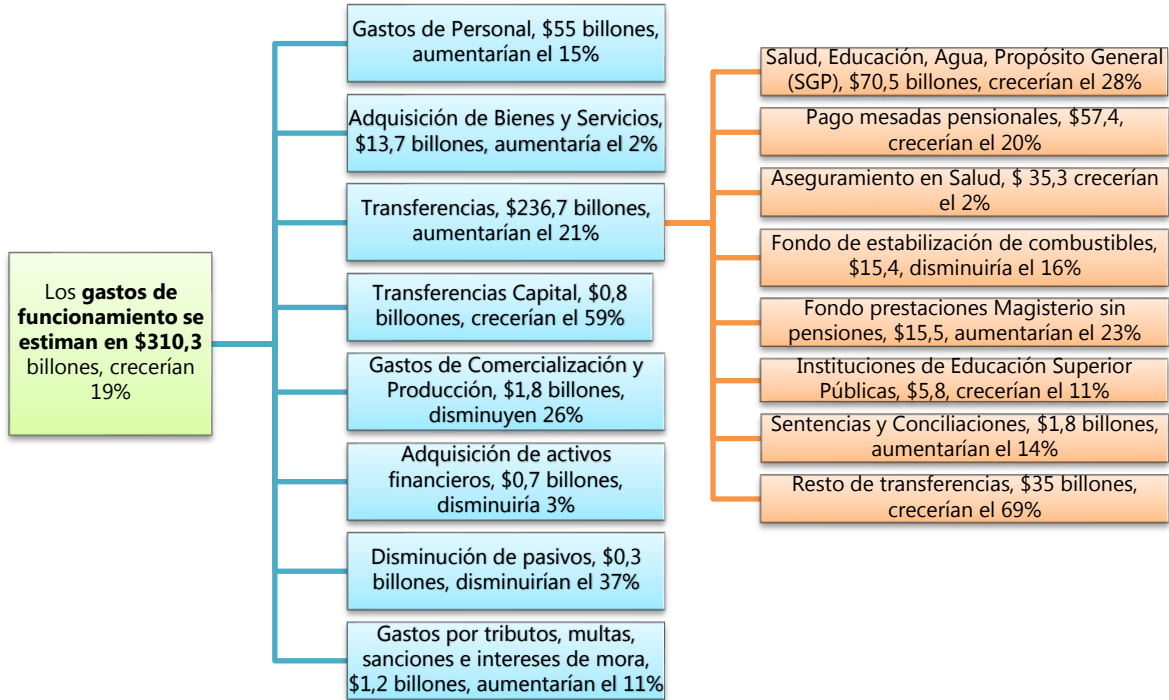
Los **gastos de funcionamiento se estiman en $310,3** billones, crecerían 19%

Gastos de Personal, $55 billones, aumentarían el 15%

Adquisición de Bienes y Servicios, $13,7 billones, aumentaría el 2%

Transferencias, $236,7 billones, aumentarían el 21%

Transferencias Capital, $0,8 billoones, crecerían el 59%

Gastos de Comercialización y Producción, $1,8 billones, disminuyen 26%

Adquisición de activos financieros, $0,7 billones, disminuiría 3%

Disminución de pasivos, $0,3 billones, disminuirían el 37%

Gastos por tributos, multas, sanciones e intereses de mora, $1,2 billones, aumentarían el 11%

Salud, Educación, Agua, Propósito General (SGP), $70,5 billones, crecerían el 28%

Pago mesadas pensionales, $57,4, crecerían el 20%

Aseguramiento en Salud, $ 35,3 crecerían el 2%

Fondo de estabilización de combustibles, $15,4, disminuiría el 16%

Fondo prestaciones Magisterio sin pensiones, $15,5, aumentarían el 23%

Instituciones de Educación Superior Públicas, $5,8, crecerían el 11%

Sentencias y Conciliaciones, $1,8 billones, aumentarían el 14%

Resto de transferencias, $35 billones, crecerían el 69%